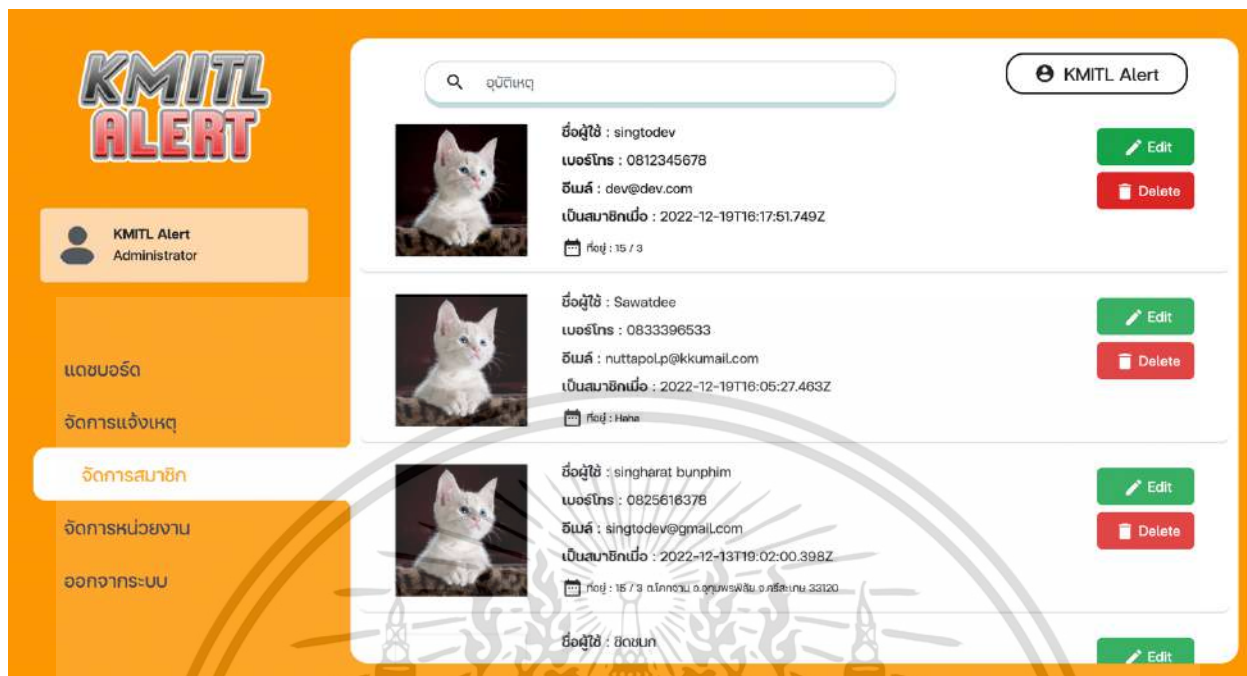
KMITL ALERT

KMITL Alert
Administrator

แดชบอร์ด
จัดการแจ้งเหตุ
จัดการสมาชิก
จัดการหน่วยงาน
ออกจากระบบ

อุบัติเหตุ

KMITL Alert

ชื่อผู้ใช้ : singtodev
เบอร์โทร : 0812345678
อีเมล์ : dev@dev.com
เป็นสมาชิกเมื่อ : 2022-12-19T16:17:51.749Z
ที่อยู่ : 15 / 3

Edit
Delete

ชื่อผู้ใช้ : Sawatdee
เบอร์โทร : 0833396533
อีเมล์ : nuttapol.p@kkumail.com
เป็นสมาชิกเมื่อ : 2022-12-19T16:05:27.463Z
ที่อยู่ : Haha

Edit
Delete

ชื่อผู้ใช้ : singharat bunphim
เบอร์โทร : 0825616378
อีเมล์ : singtodev@gmail.com
เป็นสมาชิกเมื่อ : 2022-12-13T19:02:00.398Z
ที่อยู่ : 15 / 3 ต.โคกจาน อ.อุทุมพรพิสัย จ.ศรีสะเกษ 33120

Edit
Delete

ชื่อผู้ใช้ : ยิดชนก

Edit